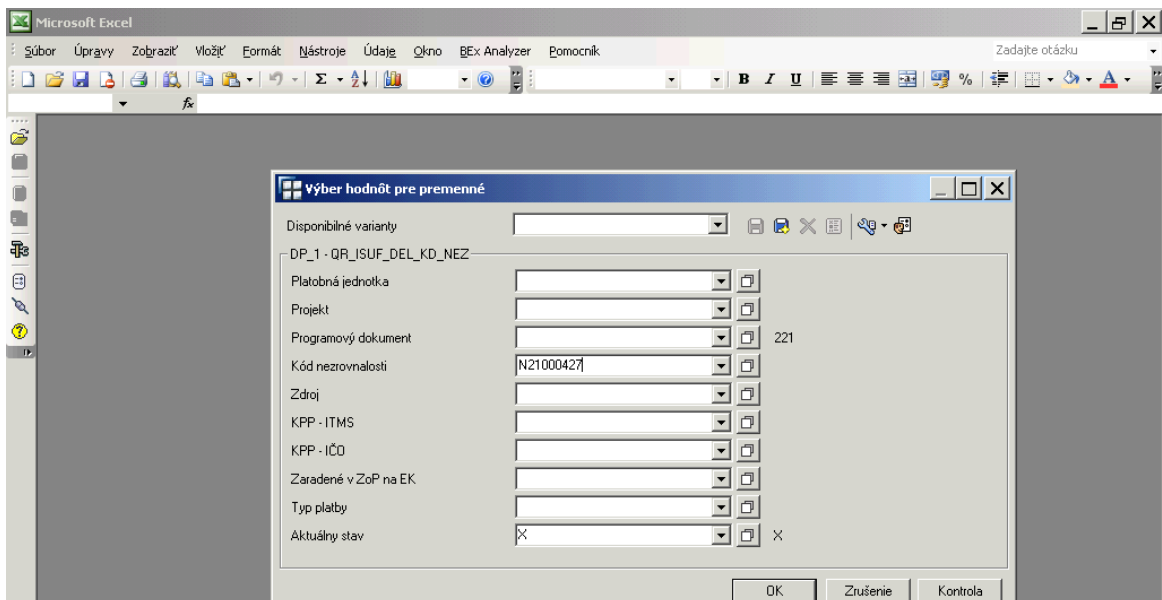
Microsoft Excel

Súbor Úpravy Zobraziť Vložiť Formát Nástroje Údaje Okno BEx Analyzer Pomocník

Zadajte otázku

$f_x$

Výber hodnôt pre premenné

Disponibilné varianty

DP_1 - QR_ISUF_DEL_KD_NEZ

Platobná jednotka

Projekt

Programový dokument 221

Kód nezrovnalosti N21000427

Zdroj

KPP - ITMS

KPP - IČO

Zaradené v ZoP na EK

Typ platby

Aktuálny stav X X

OK Zrušenie Kontrola